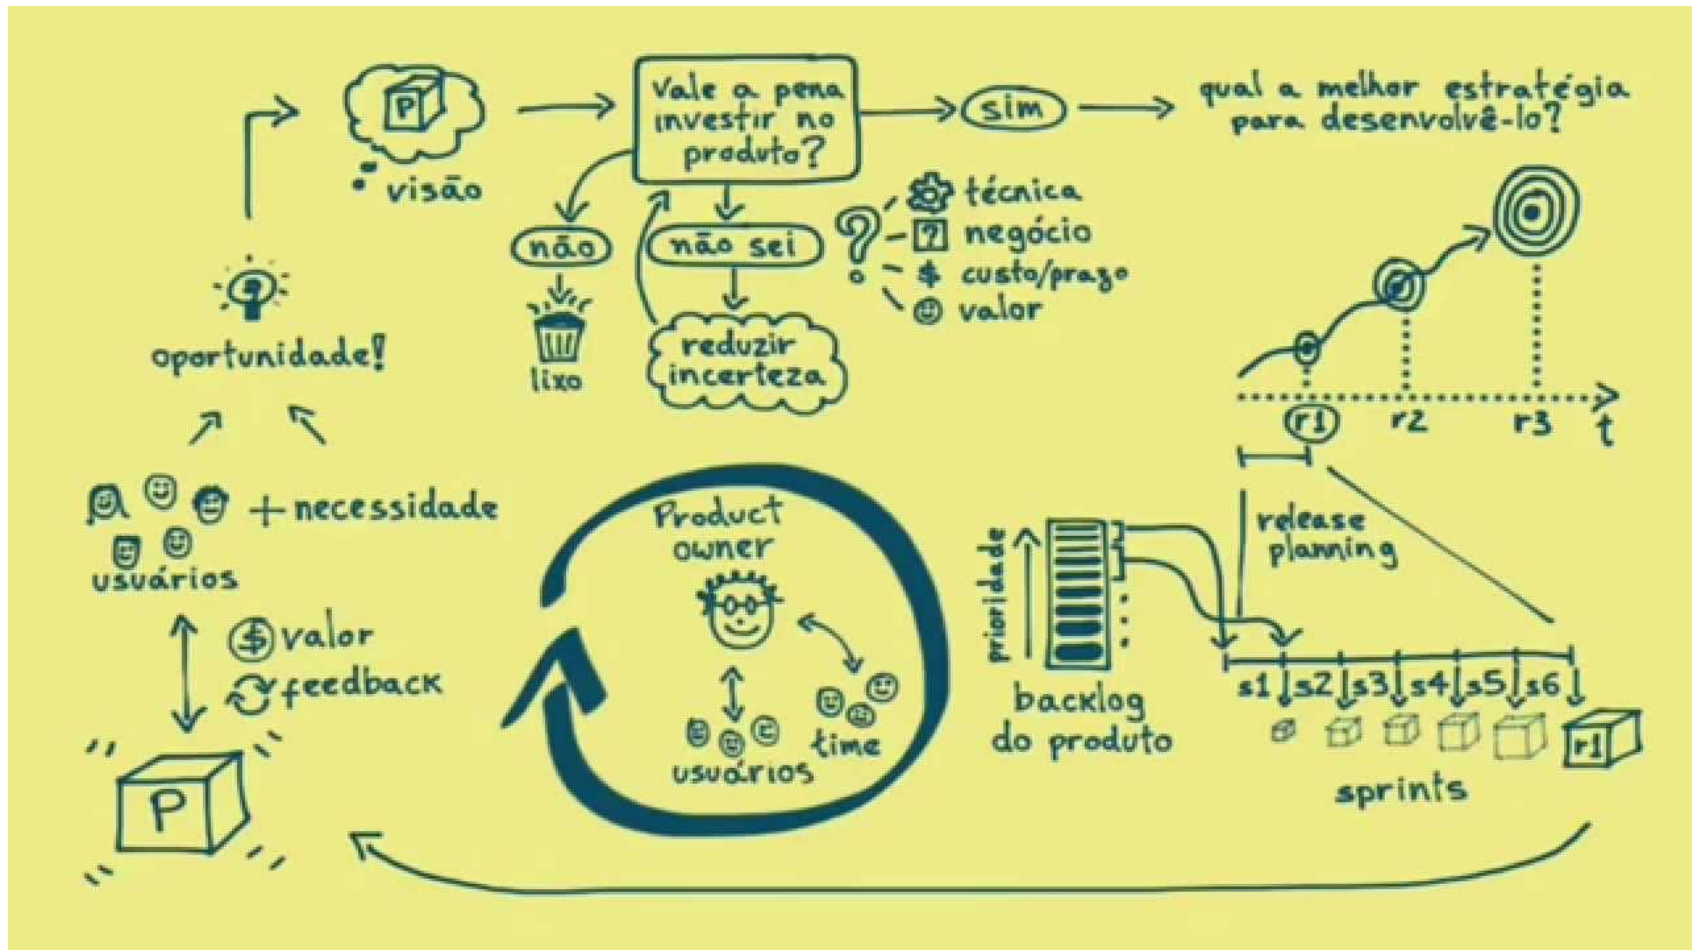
P
visão

Vale a pena investir no produto?

sim

qual a melhor estratégia para desenvolvê-lo?

não
lixo

não sei
reduzir incerteza

técnica
negócio
$ custo/prazo
valor

oportunidade!

+ necessidade
usuários

valor
feedback

P

Product owner
usuários
time

r1 r2 r3 t

release planning

prioridade

backlog do produto

s1 s2 s3 s4 s5 s6

r1

sprints